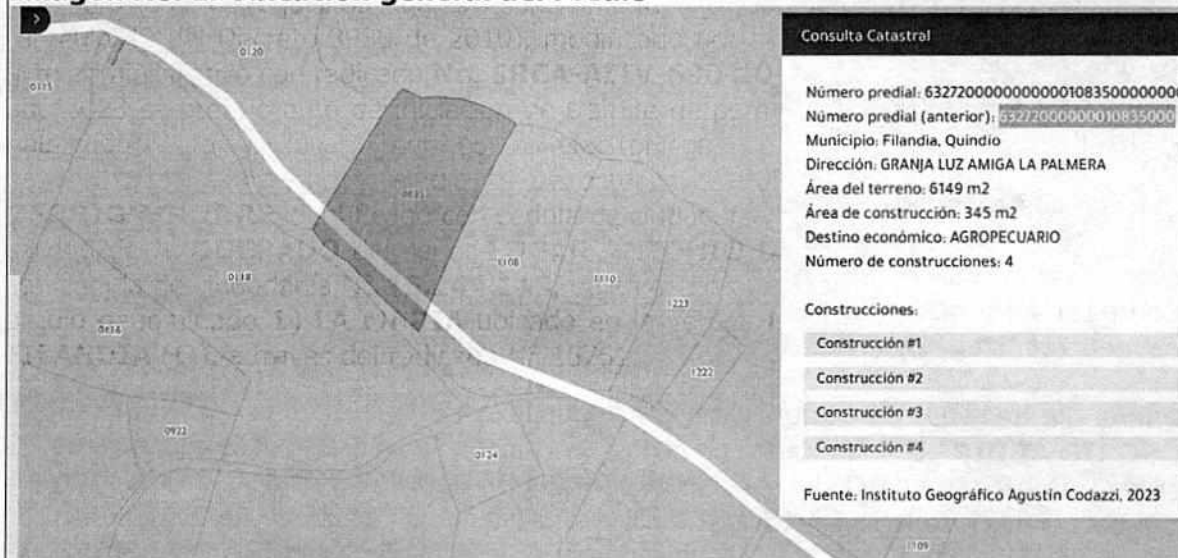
Consulta Catastral

Número predial: 632720000000000010835000000
Número predial (anterior): 632720000000010835000
Municipio: Filandia, Quindio
Dirección: GRANJA LUZ AMIGA LA PALMERA
Área del terreno: 6149 m2
Área de construcción: 345 m2
Destino económico: AGROPECUARIO
Número de construcciones: 4

Construcciones:

Construcción #1

Construcción #2

Construcción #3

Construcción #4

Fuente: Instituto Geográfico Agustín Codazzi, 2023

0120

0121

0835

0118

1108

1110

1223

0116

1222

0922

0124

1109